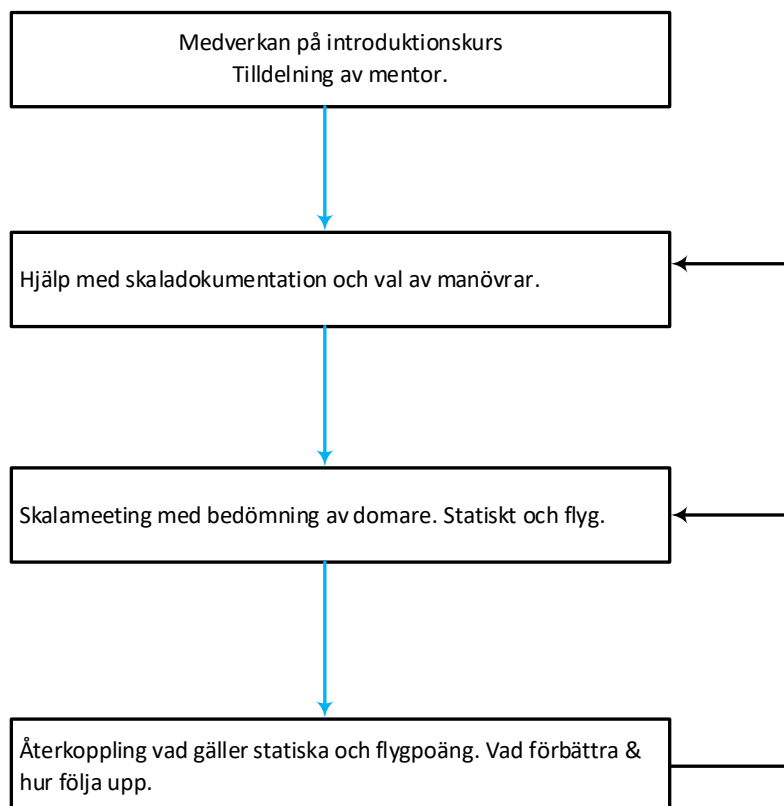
Medverkan på introduktionskurs
Tilldelning av mentor.

Hjälp med skaladokumentation och val av manövrar.

Skalameeting med bedömning av domare. Statiskt och flyg.

Återkoppling vad gäller statiska och flygpoäng. Vad förbättra & hur följa upp.